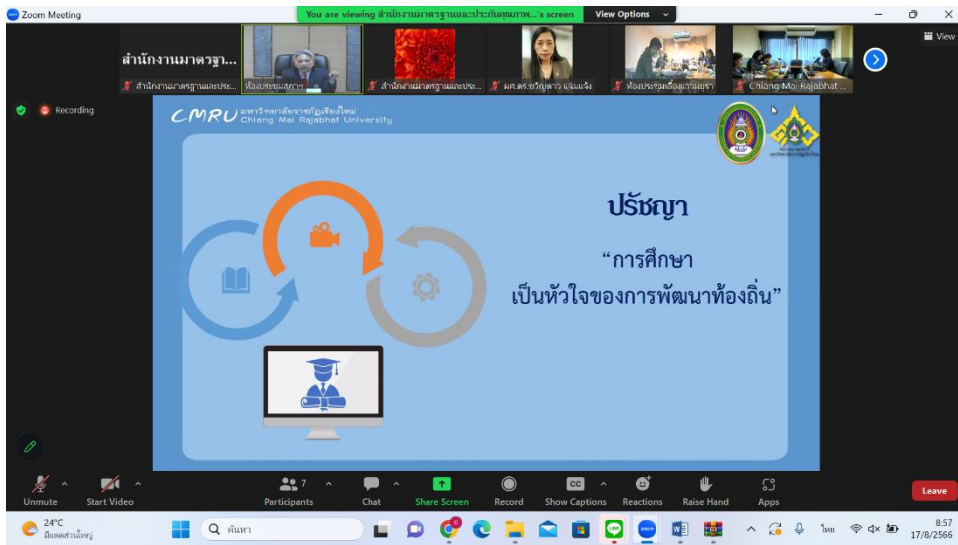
Zoom Meeting

You are viewing สำนักงานมาตรฐานและประกันคุณภาพ...'s screen

View Options

View

สำนักงานมาตรฐา...

สำนักงานมาตรฐานและประ...

ห้องประชุมสภาฯ

สำนักงานมาตรฐานและประ...

ผศ.ดร.ขวัญดาว แจ่มแจ้ง

ห้องประชุมเอื้อมแวนมุรา

Chiang Mai Rajabhat ...

Recording

CMRU มหาวิทยาลัยราชภัฏเชียงใหม่ Chiang Mai Rajabhat University

ปรัชญา

"การศึกษา
เป็นหัวใจของการพัฒนาท้องถิ่น"

Unmute

Start Video

7

Participants

Chat

Share Screen

Record

CC

Show Captions

Reactions

Raise Hand

Apps

Leave

24°C
มีแดดส่วนใหญ่

ค้นหา

ไทย

8:57
17/8/2566